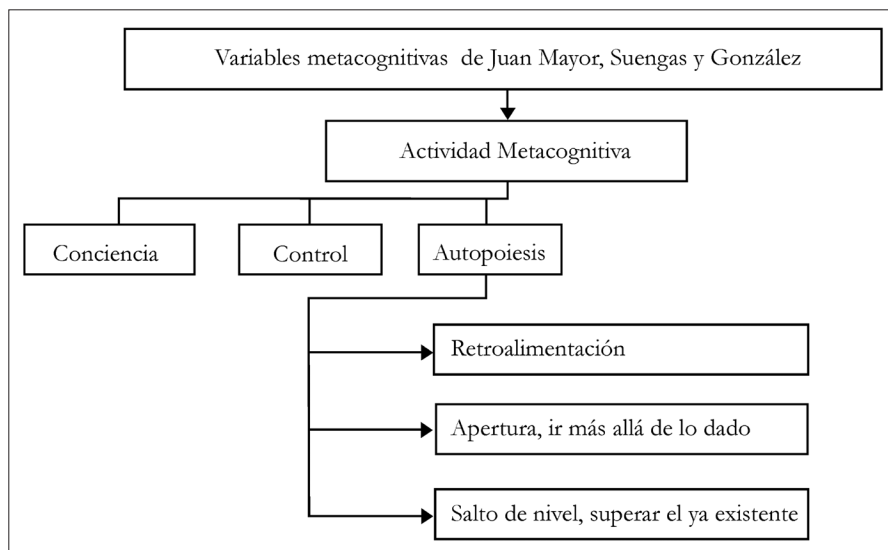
Variables metacognitivas de Juan Mayor, Suengas y González

Actividad Metacognitiva

Conciencia

Control

Autopoiesis

Retroalimentación

Apertura, ir más allá de lo dado

Salto de nivel, superar el ya existente